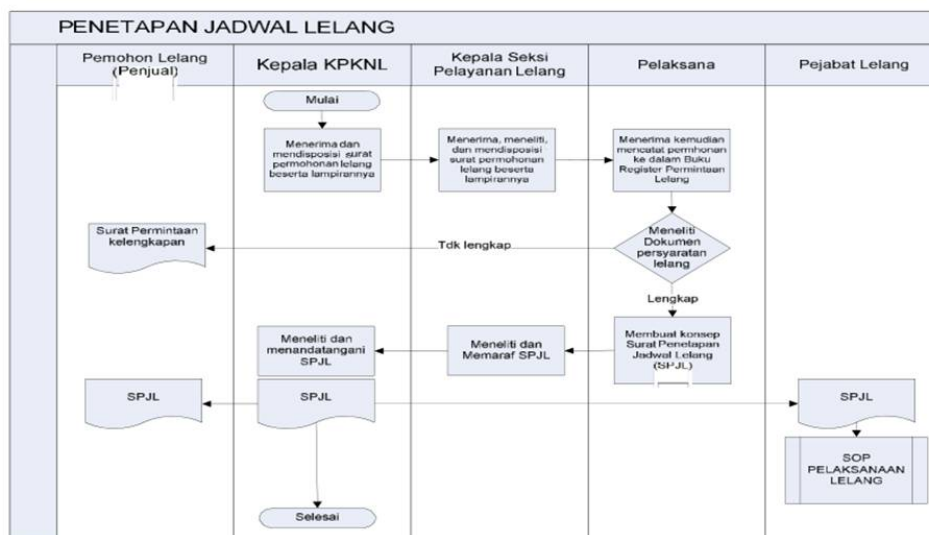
PENETAPAN JADWAL LELANG

Pemohon Lelang (Penjual)

Kepala KPKNL

Kepala Seksi Pelayanan Lelang

Pelaksana

Pejabat Lelang

Mulai

Menerima dan mendisposisi surat permohonan lelang beserta lampirannya

Menerima, meneliti, dan mendisposisi surat permohonan lelang beserta lampirannya

Menerima kemudian mencatat permohonan ke dalam Buku Register Permintaan Lelang

Surat Permintaan kelengkapan

Tdk lengkap

Meneliti Dokumen persyaratan lelang

Lengkap

Meneliti dan menandatangani SPJL

Meneliti dan Memaraf SPJL

Membuat konsep Surat Penetapan Jadwal Lelang (SPJL)

SPJL

SPJL

SPJL

SOP PELAKSANAAN LELANG

Selesai